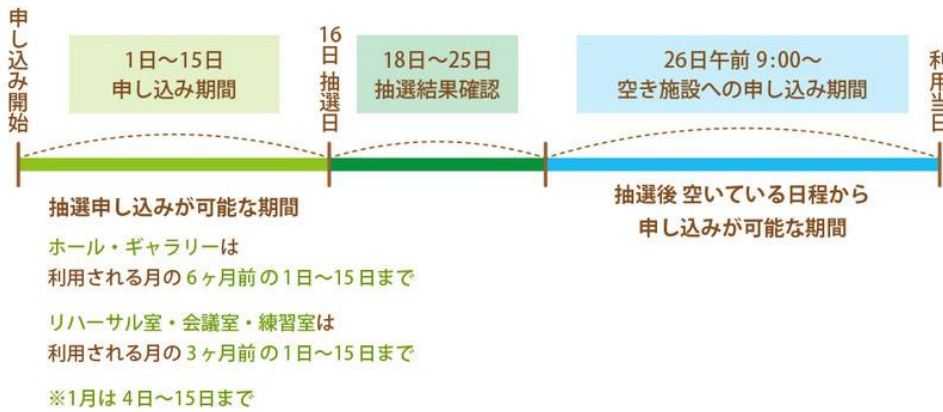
申し込み開始

1日〜15日
申し込み期間

16日抽選日

18日〜25日
抽選結果確認

26日午前 9:00〜
空き施設への申し込み期間

利用当日

抽選申し込みが可能な期間

ホール・ギャラリーは
利用される月の 6ヶ月前の 1日〜15日まで

リハーサル室・会議室・練習室は
利用される月の 3ヶ月前の 1日〜15日まで

※1月は 4日〜15日まで

抽選後 空いている日程から
申し込みが可能な期間